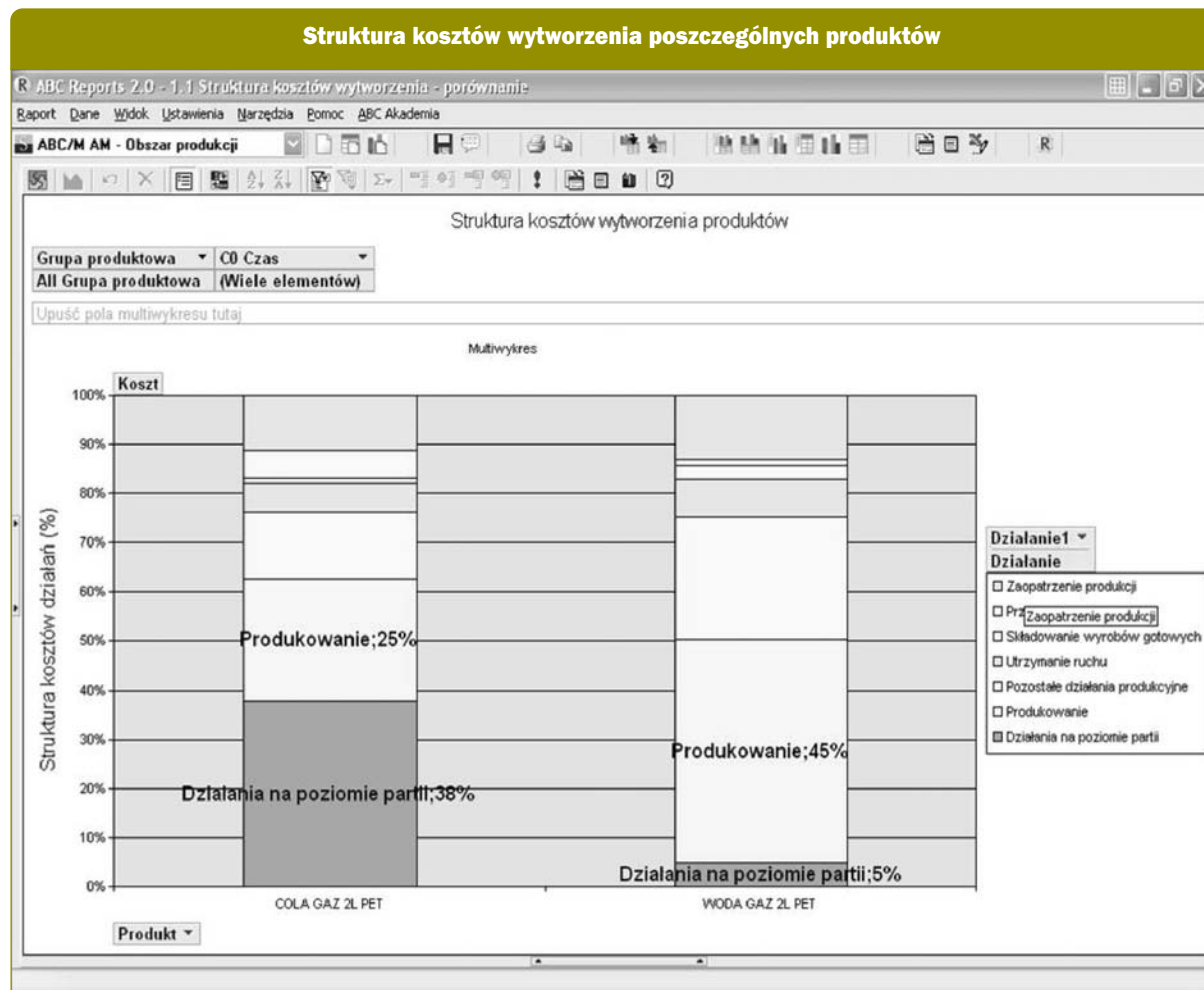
Struktura kosztów wytworzenia poszczególnych produktów

ABC Reports 2.0 - 1.1 Struktura kosztów wytworzenia - porównanie

Raport Dane Widok Ustawienia Narzędzia Pomoc ABC Akademia

ABC/M AM - Obszar produkcji

R

Struktura kosztów wytworzenia produktów

| Grupa produktowa ▾ | C0 Czas ▾ |
|---|---|
| All Grupa produktowa | (Wiele elementów) |

Upuść pola multiwykresu tutaj

Multiwykres

Koszt

100%
90%
80%
70%
60%
50%
40%
30%
20%
10%
0%

Struktura kosztów działań (%)

Produkowanie;25%

Działania na poziomie partii;38%

Produkowanie;45%

Działania na poziomie partii;5%

COLA GAZ 2L PET

WODA GAZ 2L PET

Produkt ▾

Działanie1 ▾
Działanie
☐ Zaopatrzenie produkcji
☐ Prz Zaopatrzenie produkcji
☐ Składowanie wyrobów gotowych
☐ Utrzymanie ruchu
☐ Pozostałe działania produkcyjne
☐ Produkowanie
☐ Działania na poziomie partii